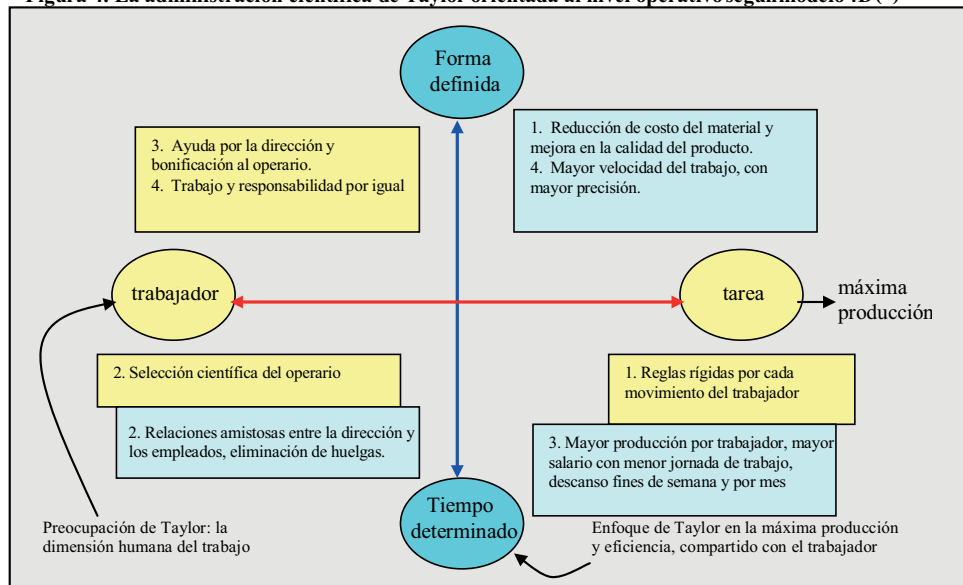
Figura 4. La administración científica de Taylor orientada al nivel operativo según modelo 4D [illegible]

Forma definida

3. Ayuda por la dirección y bonificación al operario.
4. Trabajo y responsabilidad por igual

1. Reducción de costo del material y mejora en la calidad del producto.
4. Mayor velocidad del trabajo, con mayor precisión.

trabajador

tarea

máxima producción

2. Selección científica del operario

2. Relaciones amistosas entre la dirección y los empleados, eliminación de huelgas.

1. Reglas rígidas por cada movimiento del trabajador

3. Mayor producción por trabajador, mayor salario con menor jornada de trabajo, descanso fines de semana y por mes

Tiempo determinado

Preocupación de Taylor: la dimensión humana del trabajo

Enfoque de Taylor en la máxima producción y eficiencia, compartido con el trabajador